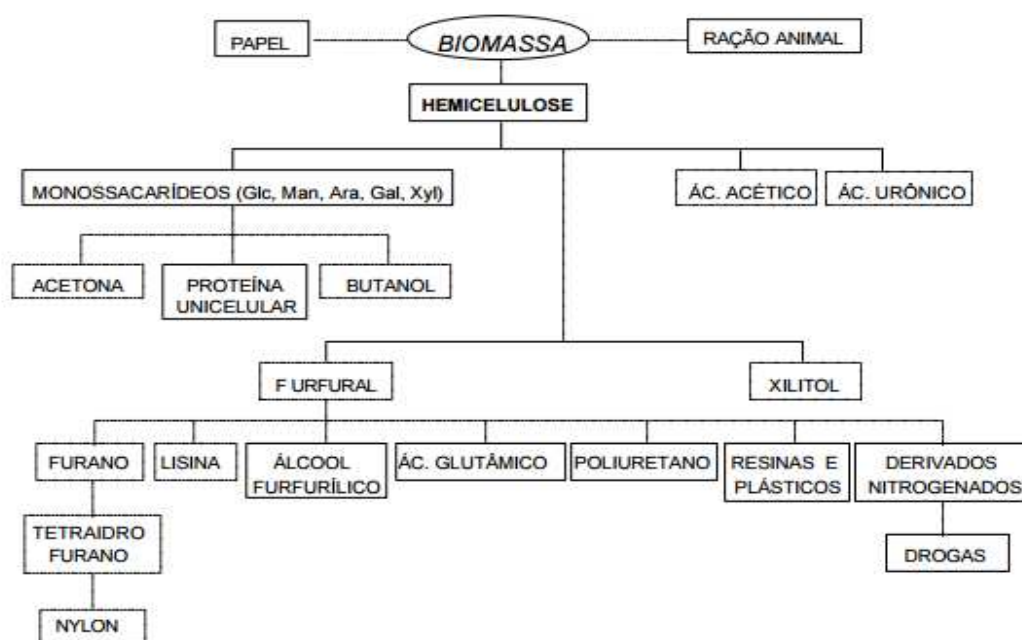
PAPEL

BIOMASSA

RAÇÃO ANIMAL

HEMICELULOSE

MONOSSACARÍDEOS (Glc, Man, Ara, Gal, Xyl)

ÁC. ACÉTICO

ÁC. URÔNICO

ACETONA

PROTEÍNA UNICELULAR

BUTANOL

F URFURAL

XILITOL

FURANO

LISINA

ÁLCOOL FURFURÍLICO

ÁC. GLUTÂMICO

POLIURETANO

RESINAS E PLÁSTICOS

DERIVADOS NITROGENADOS

TETRAIDRO FURANO

DROGAS

NYLON